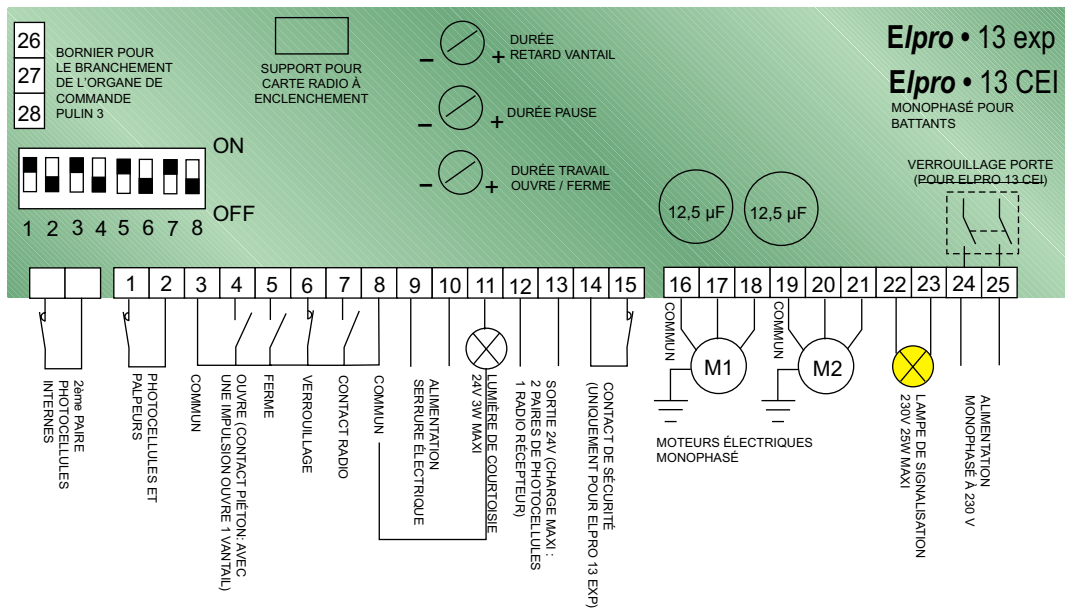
26
27
28
BORNIER POUR LE BRANCHEMENT DE L'ORGANE DE COMMANDE PULIN 3

SUPPORT POUR CARTE RADIO À ENCLENCHEMENT

− + DURÉE RETARD VANTAIL

− + DURÉE PAUSE

− + DURÉE TRAVAIL OUVRE / FERME

Elpro • 13 exp

Elpro • 13 CEI

MONOPHASÉ POUR BATTANTS

ON

OFF

1 2 3 4 5 6 7 8

VERROUILLAGE PORTE (POUR ELPRO 13 CEI)

12,5 µF

12,5 µF

1 2 3 4 5 6 7 8 9 10 11 12 13 14 15 16 17 18 19 20 21 22 23 24 25

COMMUN

M1

COMMUN

M2

2ème PAIRE PHOTOCELLULES INTERNES

PHOTOCELLULES ET PALPEURS

COMMUN

OUVRE (CONTACT PIÉTON: AVEC UNE IMPULSION OUVRE 1 VANTAIL)

FERME

VERROUILLAGE

CONTACT RADIO

COMMUN

ALIMENTATION SERRURE ÉLECTRIQUE

LUMIÈRE DE COURTOISIE 24V 3W MAXI

SORTIE 24V (CHARGE MAXI : 2 PAIRES DE PHOTOCELLULES 1 RADIO RÉCEPTEUR)

CONTACT DE SÉCURITÉ (UNIQUEMENT POUR ELPRO 13 EXP)

MOTEURS ÉLECTRIQUES MONOPHASÉ

LAMPE DE SIGNALISATION 230V 25W MAXI

ALIMENTATION MONOPHASÉ À 230 V